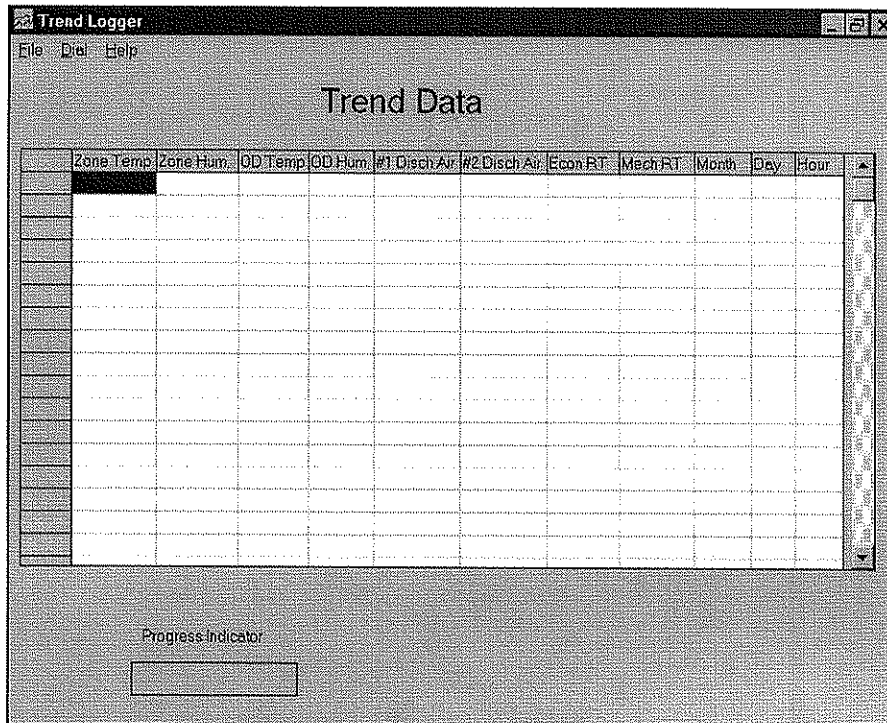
Trend Logger

File Dial Help

Trend Data

| | Zone Temp | Zone Hum. | OD Temp | OD Hum. | #1 Disch Air | #2 Disch Air | Econ RT | Mech RT | Month | Day | Hour |
|---|---|---|---|---|---|---|---|---|---|---|---|
| | | | | | | | | | | | |

Progress Indicator